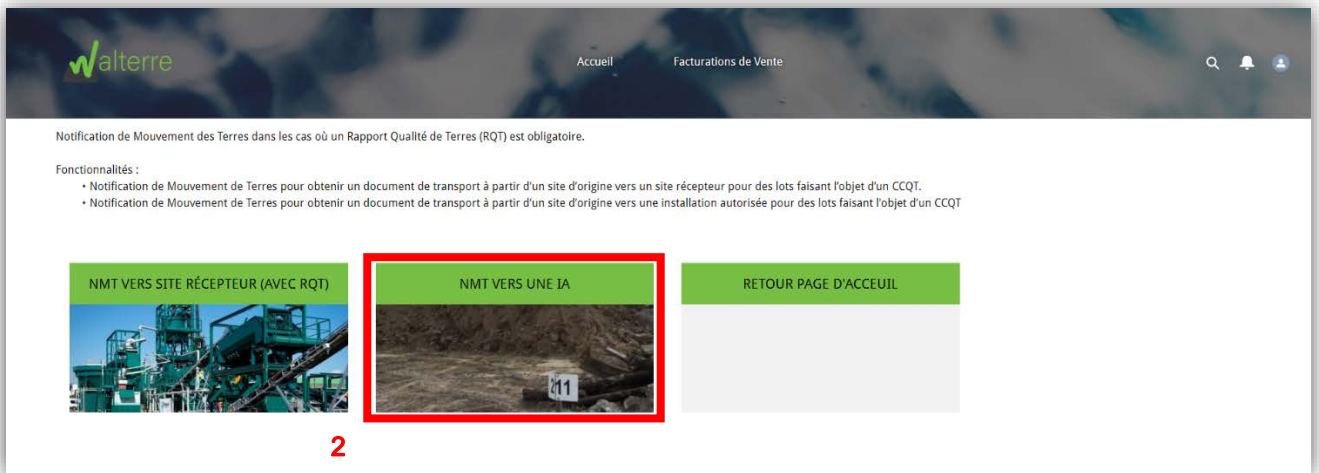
walterre

Accueil Facturations de Vente

Notification de Mouvement des Terres dans les cas où un Rapport Qualité de Terres (RQT) est obligatoire.

Fonctionnalités :
• Notification de Mouvement de Terres pour obtenir un document de transport à partir d'un site d'origine vers un site récepteur pour des lots faisant l'objet d'un CCQT.
• Notification de Mouvement de Terres pour obtenir un document de transport à partir d'un site d'origine vers une installation autorisée pour des lots faisant l'objet d'un CCQT

NMT VERS SITE RÉCEPTEUR (AVEC RQT)

NMT VERS UNE IA

211

RETOUR PAGE D'ACCEUIL

2